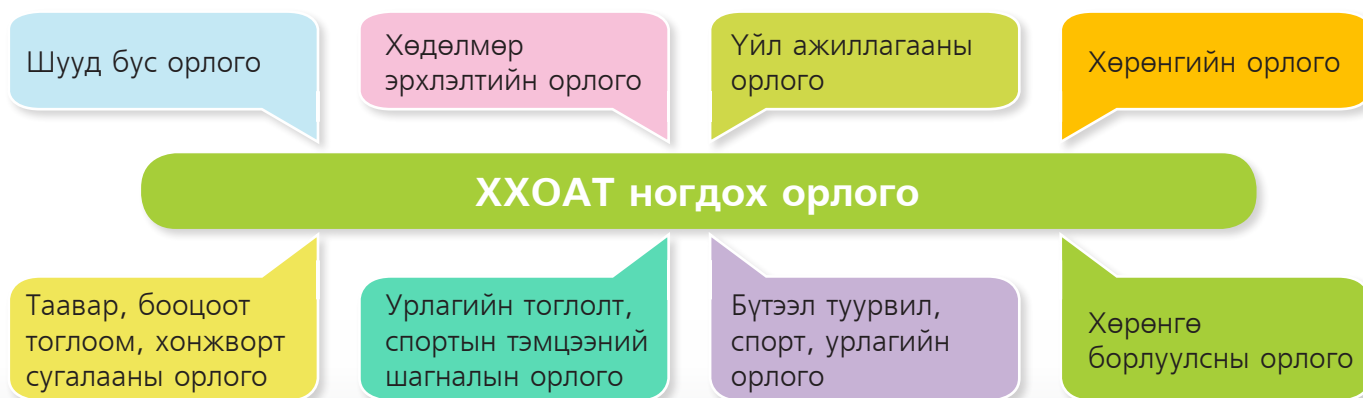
Шууд бус орлого

Хөдөлмөр эрхлэлтийн орлого

Үйл ажиллагааны орлого

Хөрөнгийн орлого

ХХОАТ ногдох орлого

Таавар, бооцоот тоглоом, хонжворт сугалааны орлого

Урлагийн тоглолт, спортын тэмцээний шагналын орлого

Бүтээл туурвил, спорт, урлагийн орлого

Хөрөнгө борлуулсны орлого